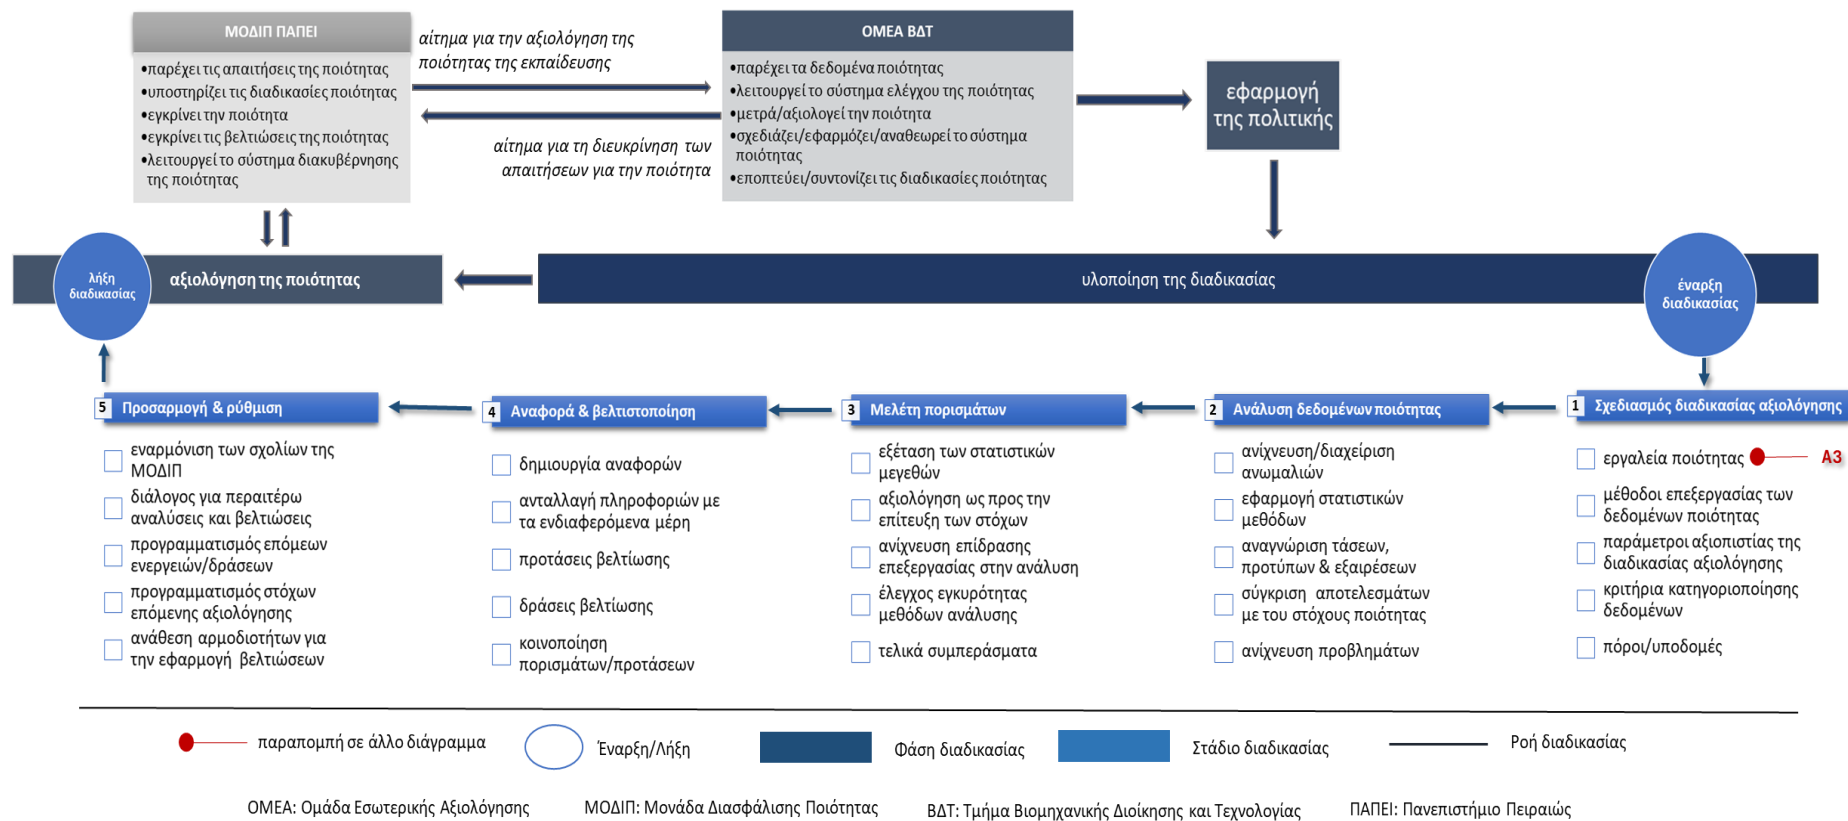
ΜΟΔΙΠ ΠΑΠΕΙ

•παρέχει τις απαιτήσεις της ποιότητας
•υποστηρίζει τις διαδικασίες ποιότητας
•εγκρίνει την ποιότητα
•εγκρίνει τις βελτιώσεις της ποιότητας
•λειτουργεί το σύστημα διακυβέρνησης της ποιότητας

αίτημα για την αξιολόγηση της ποιότητας της εκπαίδευσης

αίτημα για τη διευκρίνηση των απαιτήσεων για την ποιότητα

ΟΜΕΑ ΒΔΤ

•παρέχει τα δεδομένα ποιότητας
•λειτουργεί το σύστημα ελέγχου της ποιότητας
•μετρά/αξιολογεί την ποιότητα
•σχεδιάζει/εφαρμόζει/αναθεωρεί το σύστημα ποιότητας
•εποπτεύει/συντονίζει τις διαδικασίες ποιότητας

εφαρμογή της πολιτικής

λήξη διαδικασίας

αξιολόγηση της ποιότητας

υλοποίηση της διαδικασίας

έναρξη διαδικασίας

5 Προσαρμογή & ρύθμιση

εναρμόνιση των σχολίων της ΜΟΔΙΠ
διάλογος για περαιτέρω αναλύσεις και βελτιώσεις
προγραμματισμός επόμεων ενεργειών/δράσεων
προγραμματισμός στόχων επόμενης αξιολόγησης
ανάθεση αρμοδιοτήτων για την εφαρμογή βελτιώσεων

4 Αναφορά & βελτιστοποίηση

δημιουργία αναφορών
ανταλλαγή πληροφοριών με τα ενδιαφερόμενα μέρη
προτάσεις βελτίωσης
δράσεις βελτίωσης
κοινοποίηση πορισμάτων/προτάσεων

3 Μελέτη πορισμάτων

εξέταση των στατιστικών μεγεθών
αξιολόγηση ως προς την επίτευξη των στόχων
ανίχνευση επίδρασης επεξεργασίας στην ανάλυση
έλεγχος εγκυρότητας μεθόδων ανάλυσης
τελικά συμπεράσματα

2 Ανάλυση δεδομένων ποιότητας

ανίχνευση/διαχείριση ανωμαλιών
εφαρμογή στατιστικών μεθόδων
αναγνώριση τάσεων, προτύπων & εξαιρέσεων
σύγκριση αποτελεσμάτων με του στόχους ποιότητας
ανίχνευση προβλημάτων

1 Σχεδιασμός διαδικασίας αξιολόγησης

εργαλεία ποιότητας
A3
μέθοδοι επεξεργασίας των δεδομένων ποιότητας
παράμετροι αξιοπιστίας της διαδικασίας αξιολόγησης
κριτήρια κατηγοριοποίησης δεδομένων
πόροι/υποδομές

παραπομπή σε άλλο διάγραμμα
Έναρξη/Λήξη
Φάση διαδικασίας
Στάδιο διαδικασίας
Ροή διαδικασίας

ΟΜΕΑ: Ομάδα Εσωτερικής Αξιολόγησης
ΜΟΔΙΠ: Μονάδα Διασφάλισης Ποιότητας
ΒΔΤ: Τμήμα Βιομηχανικής Διοίκησης και Τεχνολογίας
ΠΑΠΕΙ: Πανεπιστήμιο Πειραιώς